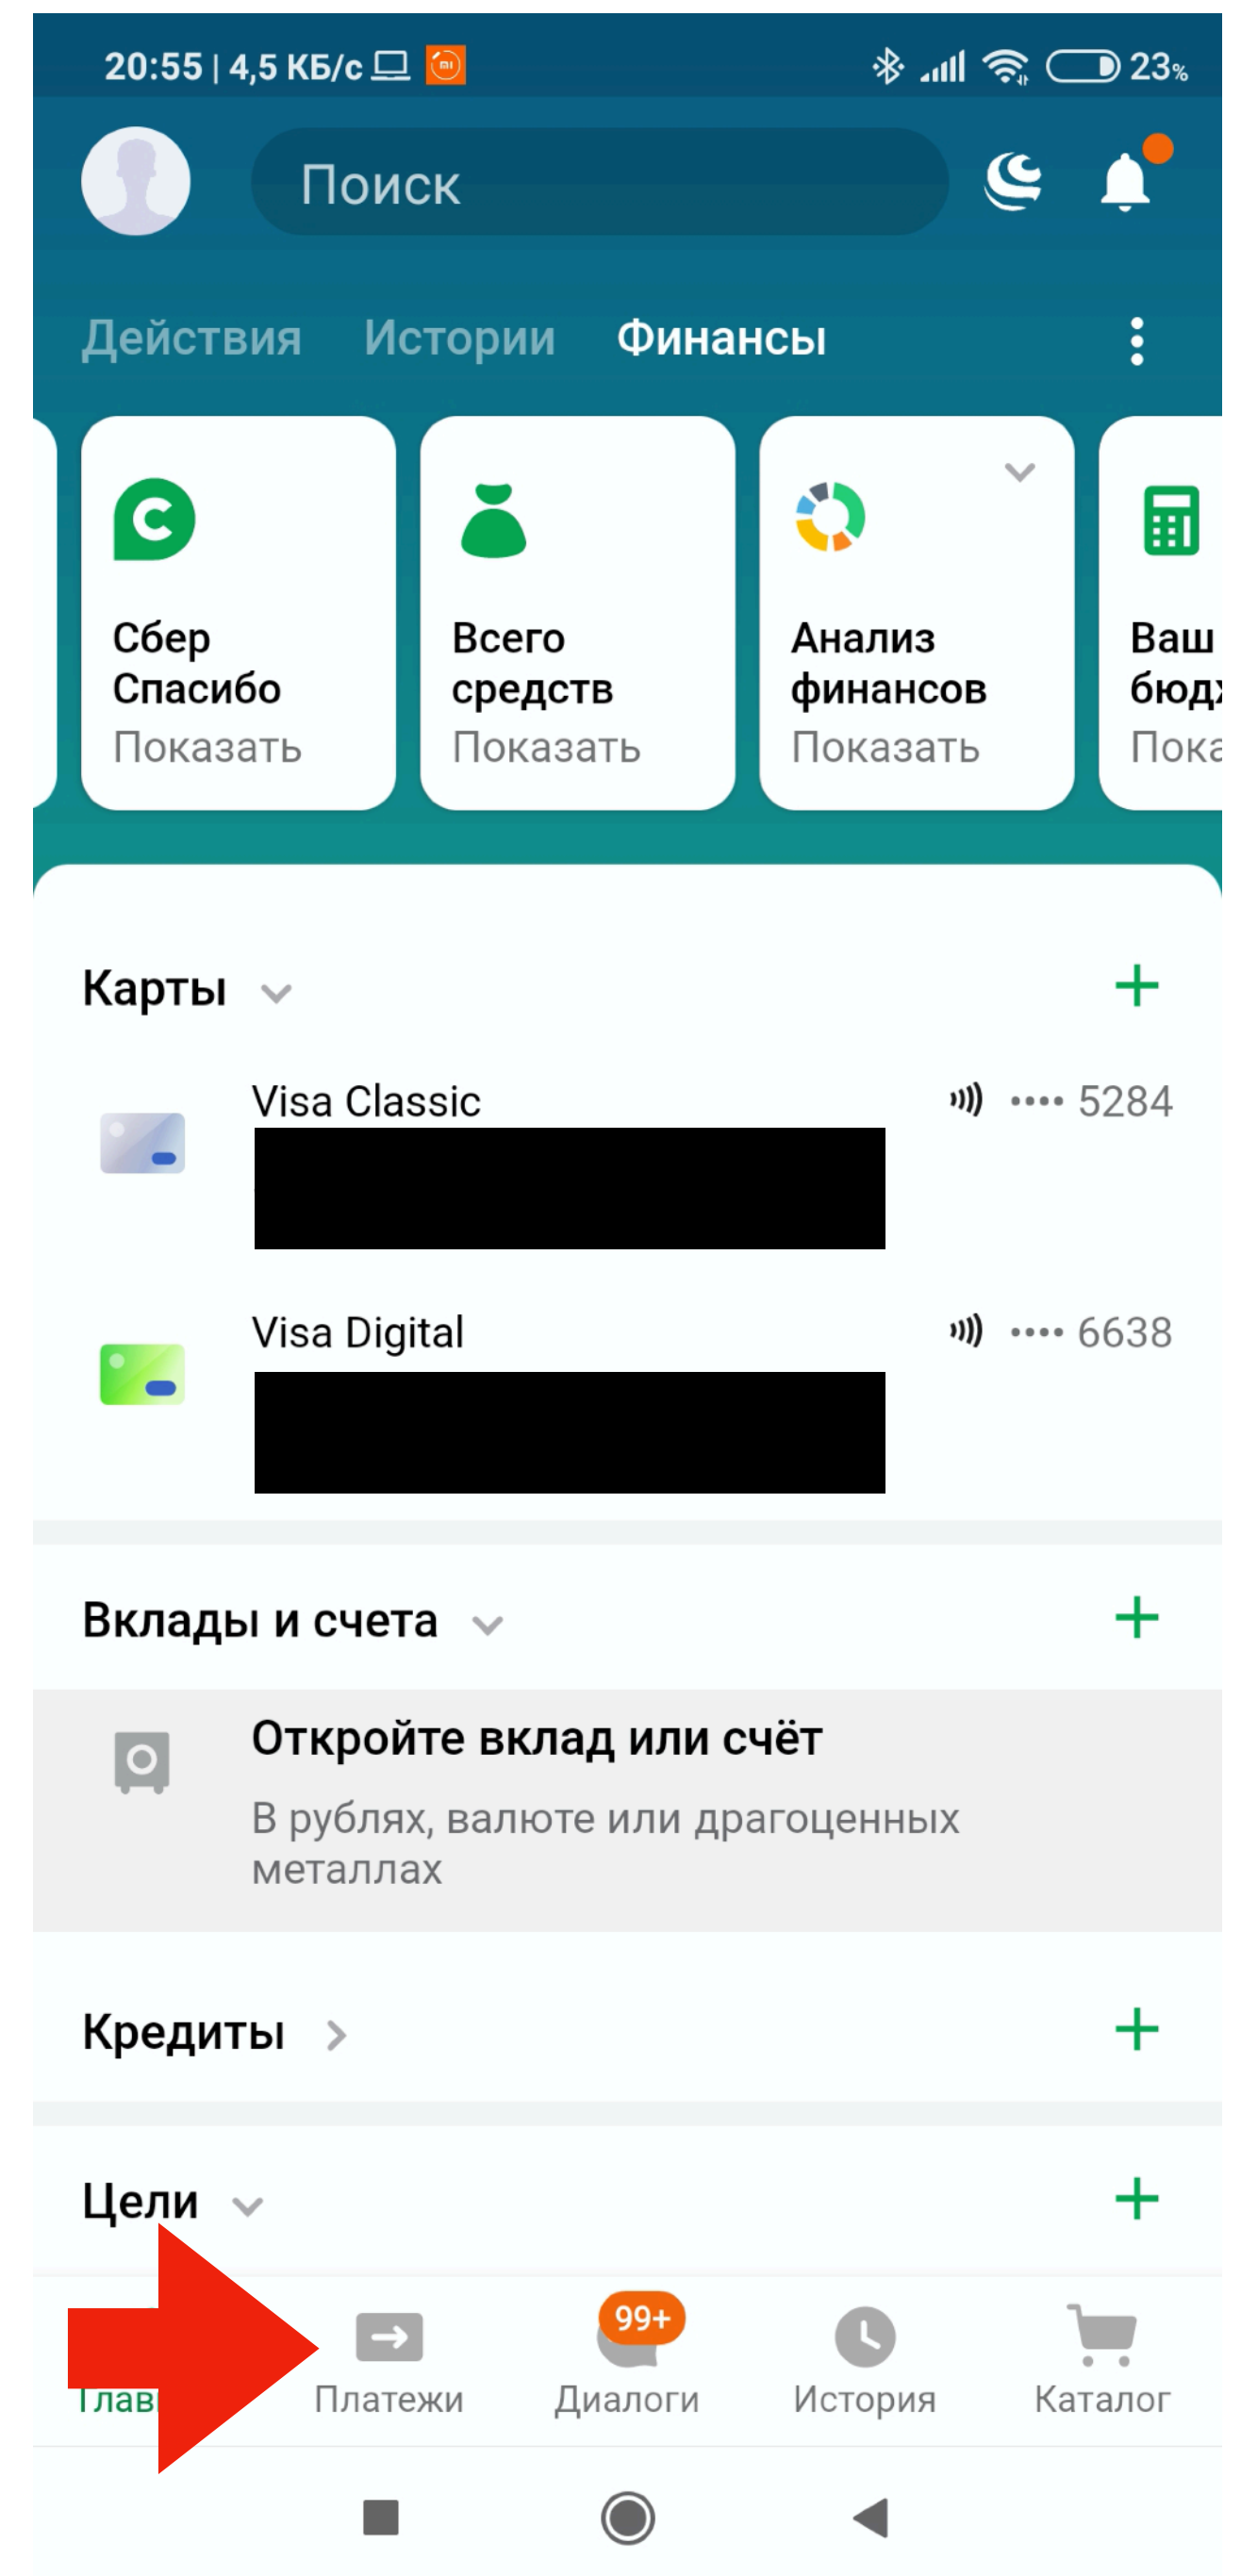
20:55 | 4,5 КБ/с

23%

Поиск

Действия Истории Финансы

Сбер Спасибо
Показать

Всего средств
Показать

Анализ финансов
Показать

Ваш бюд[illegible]
Пока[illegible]

Карты

Visa Classic •••• 5284

Visa Digital •••• 6638

Вклады и счета

Откройте вклад или счёт
В рублях, валюте или драгоценных металлах

Кредиты

Цели

Глав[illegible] Платежи 99+ Диалоги История Каталог